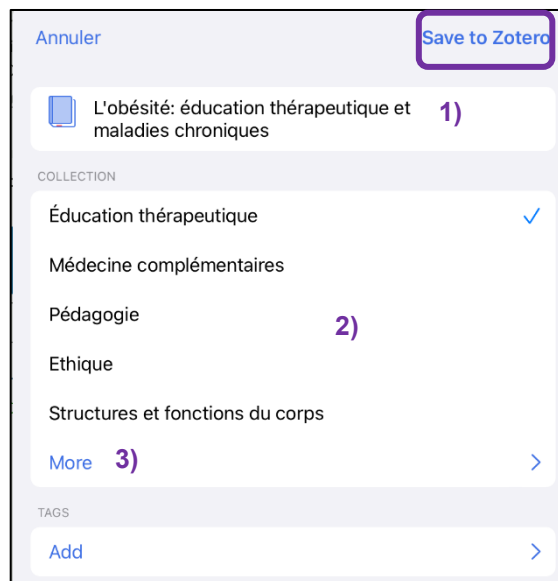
Annuler

Save to Zotero

L'obésité: éducation thérapeutique et maladies chroniques

1)

COLLECTION

Éducation thérapeutique ✓

Médecine complémentaires

Pédagogie

2)

Ethique

Structures et fonctions du corps

More 3) >

TAGS

Add >